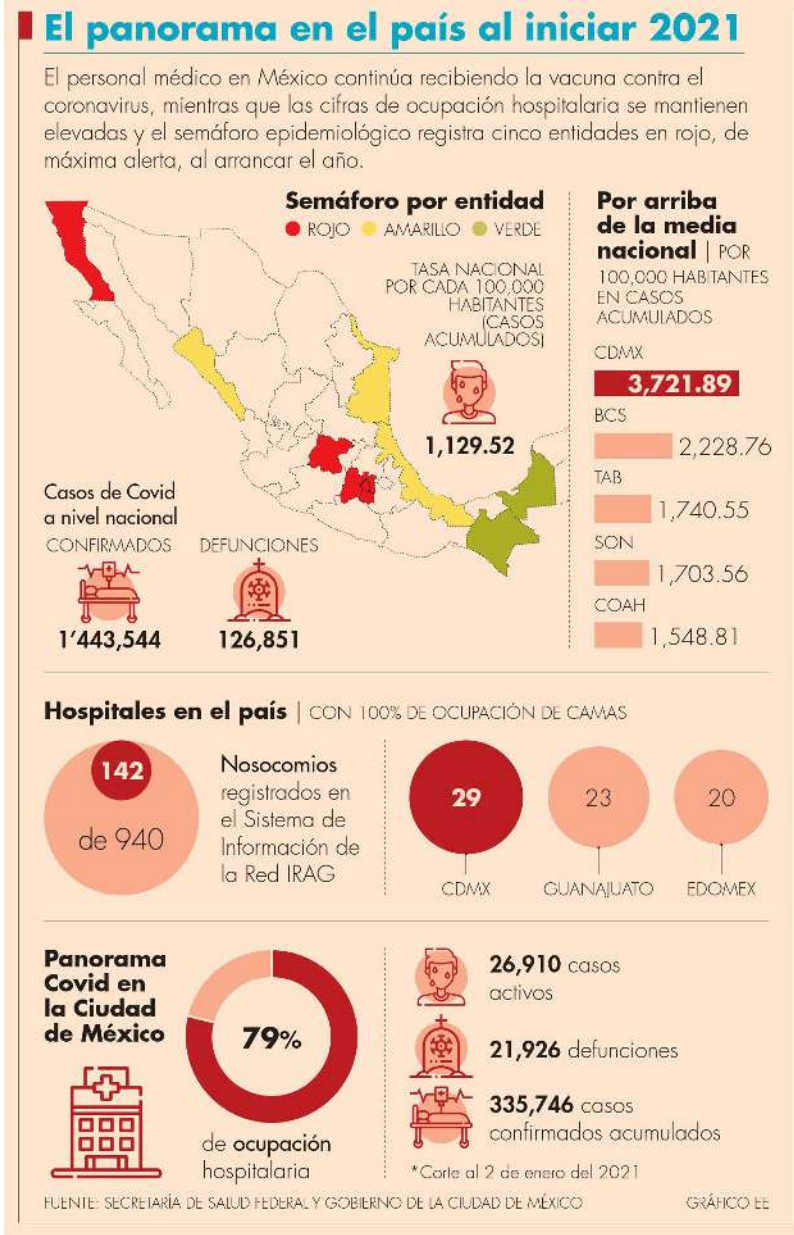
El panorama en el país al iniciar 2021

El personal médico en México continúa recibiendo la vacuna contra el coronavirus, mientras que las cifras de ocupación hospitalaria se mantienen elevadas y el semáforo epidemiológico registra cinco entidades en rojo, de máxima alerta, al arrancar el año.

Semáforo por entidad
ROJO AMARILLO VERDE

TASA NACIONAL POR CADA 100,000 HABITANTES (CASOS ACUMULADOS)
1,129.52

Casos de Covid a nivel nacional
CONFIRMADOS
1'443,544
DEFUNCIONES
126,851

Por arriba de la media nacional | POR 100,000 HABITANTES EN CASOS ACUMULADOS
CDMX
3,721.89
BCS
2,228.76
TAB
1,740.55
SON
1,703.56
COAH
1,548.81

Hospitales en el país | CON 100% DE OCUPACIÓN DE CAMAS
142
de 940
Nosocomios registrados en el Sistema de Información de la Red IRAG
29
CDMX
23
GUANAJUATO
20
EDOMEX

Panorama Covid en la Ciudad de México
79%
de ocupación hospitalaria
26,910 casos activos
21,926 defunciones
335,746 casos confirmados acumulados
*Corte al 2 de enero del 2021

FUENTE: SECRETARÍA DE SALUD FEDERAL Y GOBIERNO DE LA CIUDAD DE MÉXICO
GRÁFICO EE